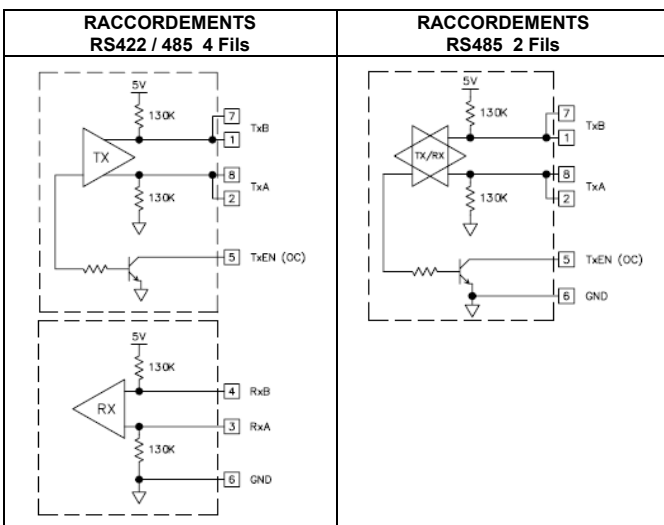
| RACCORDEMENTS RS422 / 485 4 Fils | RACCORDEMENTS RS485 2 Fils |
|---|---|
| 5V 130K 7 1 TxB TX 8 2 TxA 130K 5 TxEN (OC) 5V 130K 4 RxB RX 3 RxA 130K 6 GND | 5V 130K 7 1 TxB TX/RX 8 2 TxA 130K 5 TxEN (OC) 6 GND |